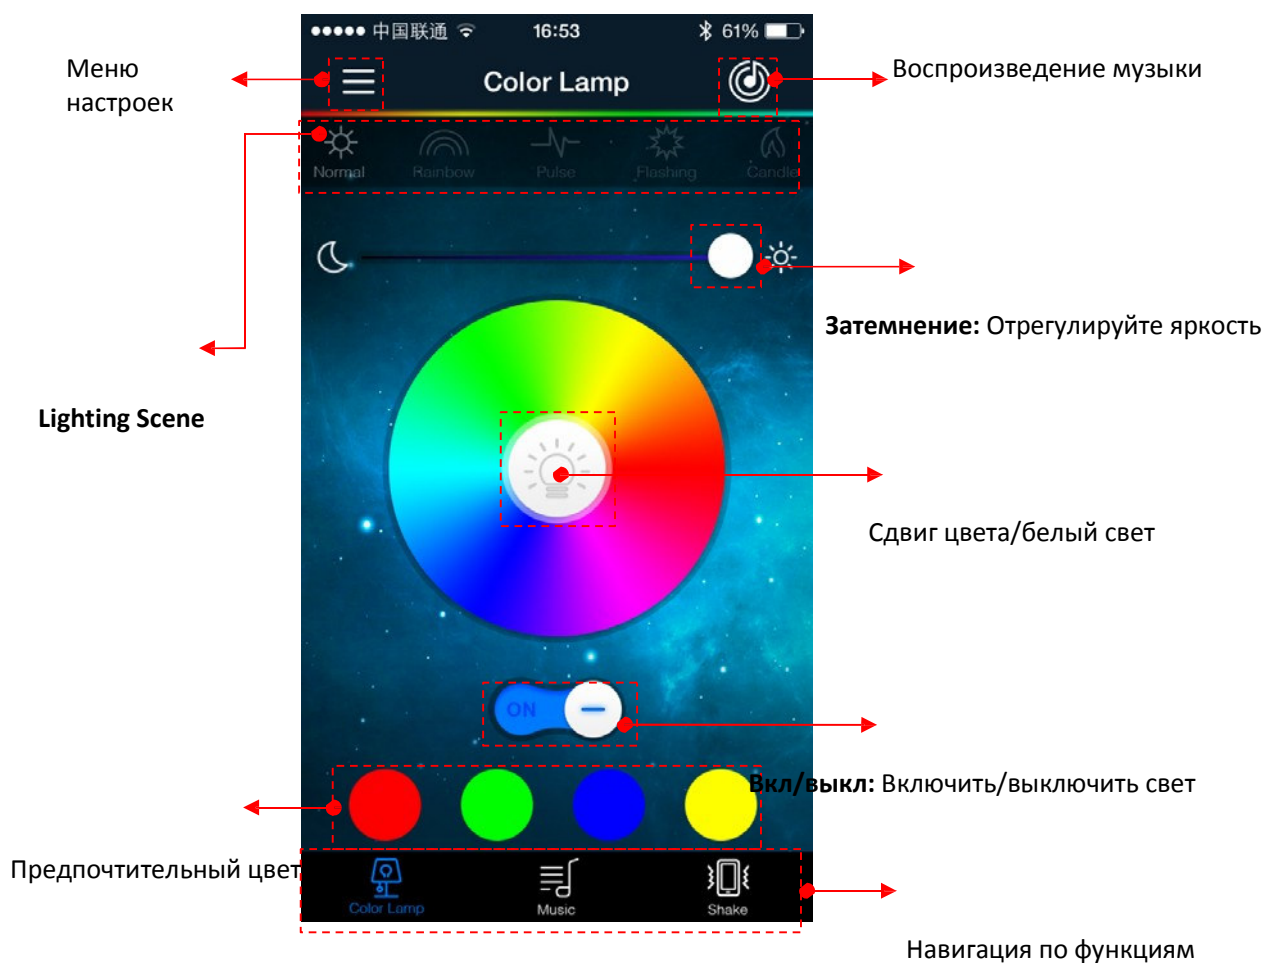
●●●●● 中国联通 16:53 61%

Меню настроек

Color Lamp

Воспроизведение музыки

Normal Rainbow Pulse Flashing Candle

Затемнение: Отрегулируйте яркость

Lighting Scene

Сдвиг цвета/белый свет

ON

Вкл/выкл: Включить/выключить свет

Предпочтительный цвет

Color Lamp Music Shake

Навигация по функциям